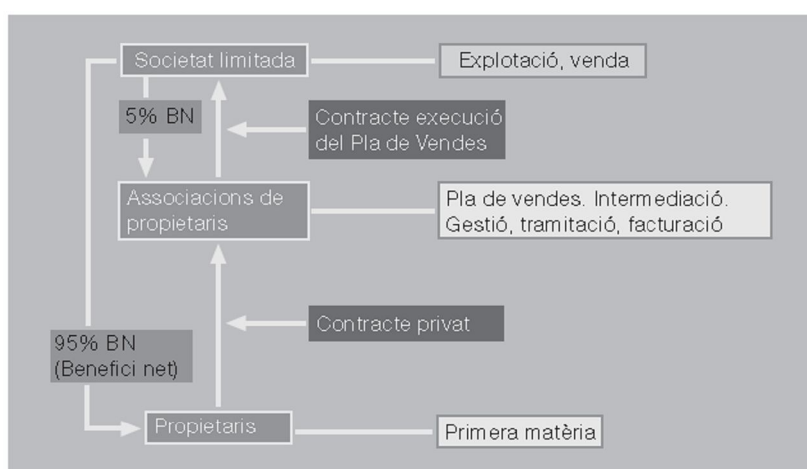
Societat limitada

Explotació, venda

5% BN

Contracte execució del Pla de Vendes

Associacions de propietaris

Pla de vendes. Intermediació. Gestió, tramitació, facturació

Contracte privat

95% BN (Benefici net)

Propietaris

Primera matèria